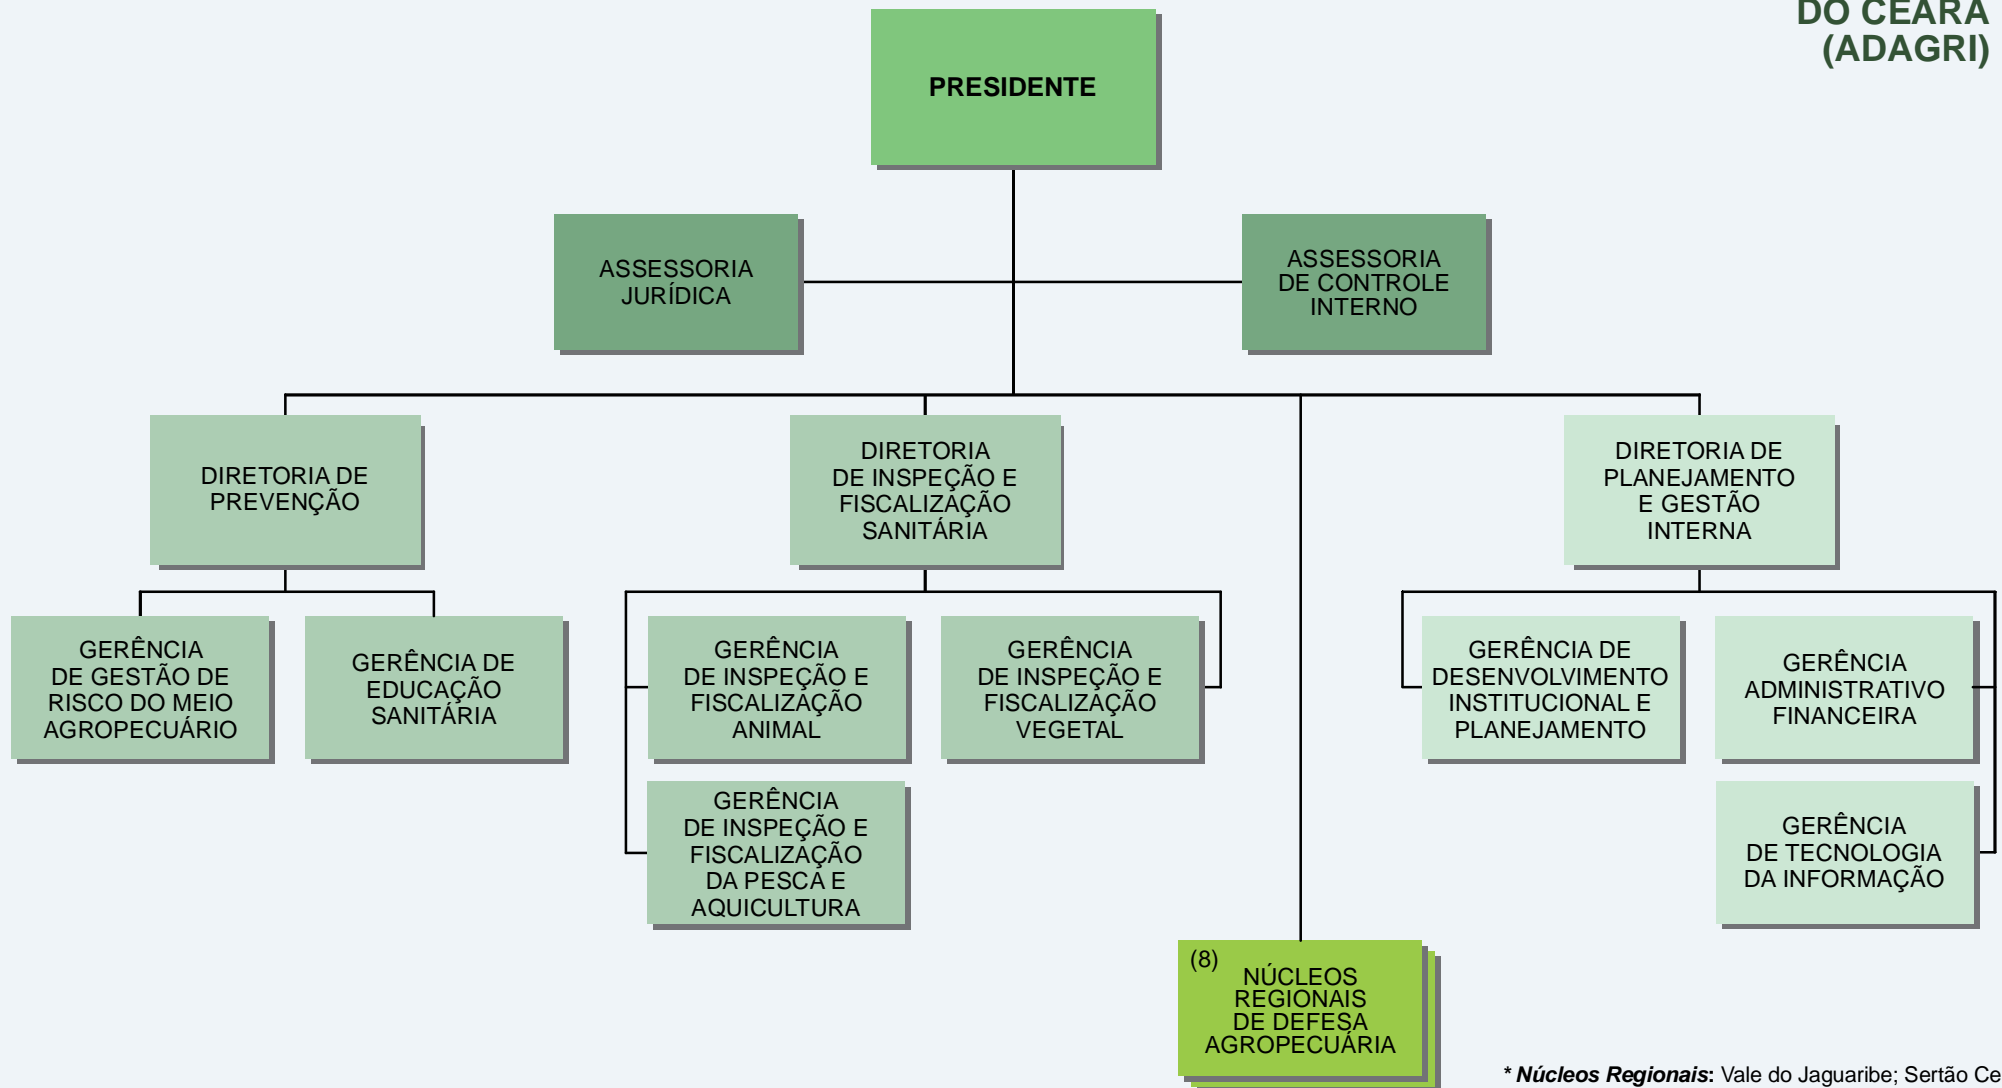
DO CEARÁ (ADAGRI)

PRESIDENTE

ASSESSORIA JURÍDICA

ASSESSORIA DE CONTROLE INTERNO

DIRETORIA DE PREVENÇÃO

DIRETORIA DE INSPEÇÃO E FISCALIZAÇÃO SANITÁRIA

DIRETORIA DE PLANEJAMENTO E GESTÃO INTERNA

GERÊNCIA DE GESTÃO DE RISCO DO MEIO AGROPECUÁRIO

GERÊNCIA DE EDUCAÇÃO SANITÁRIA

GERÊNCIA DE INSPEÇÃO E FISCALIZAÇÃO ANIMAL

GERÊNCIA DE INSPEÇÃO E FISCALIZAÇÃO VEGETAL

GERÊNCIA DE INSPEÇÃO E FISCALIZAÇÃO DA PESCA E AQUICULTURA

GERÊNCIA DE DESENVOLVIMENTO INSTITUCIONAL E PLANEJAMENTO

GERÊNCIA ADMINISTRATIVO FINANCEIRA

GERÊNCIA DE TECNOLOGIA DA INFORMAÇÃO

(8) NÚCLEOS REGIONAIS DE DEFESA AGROPECUÁRIA

* Núcleos Regionais: Vale do Jaguaribe; Sertão Ce